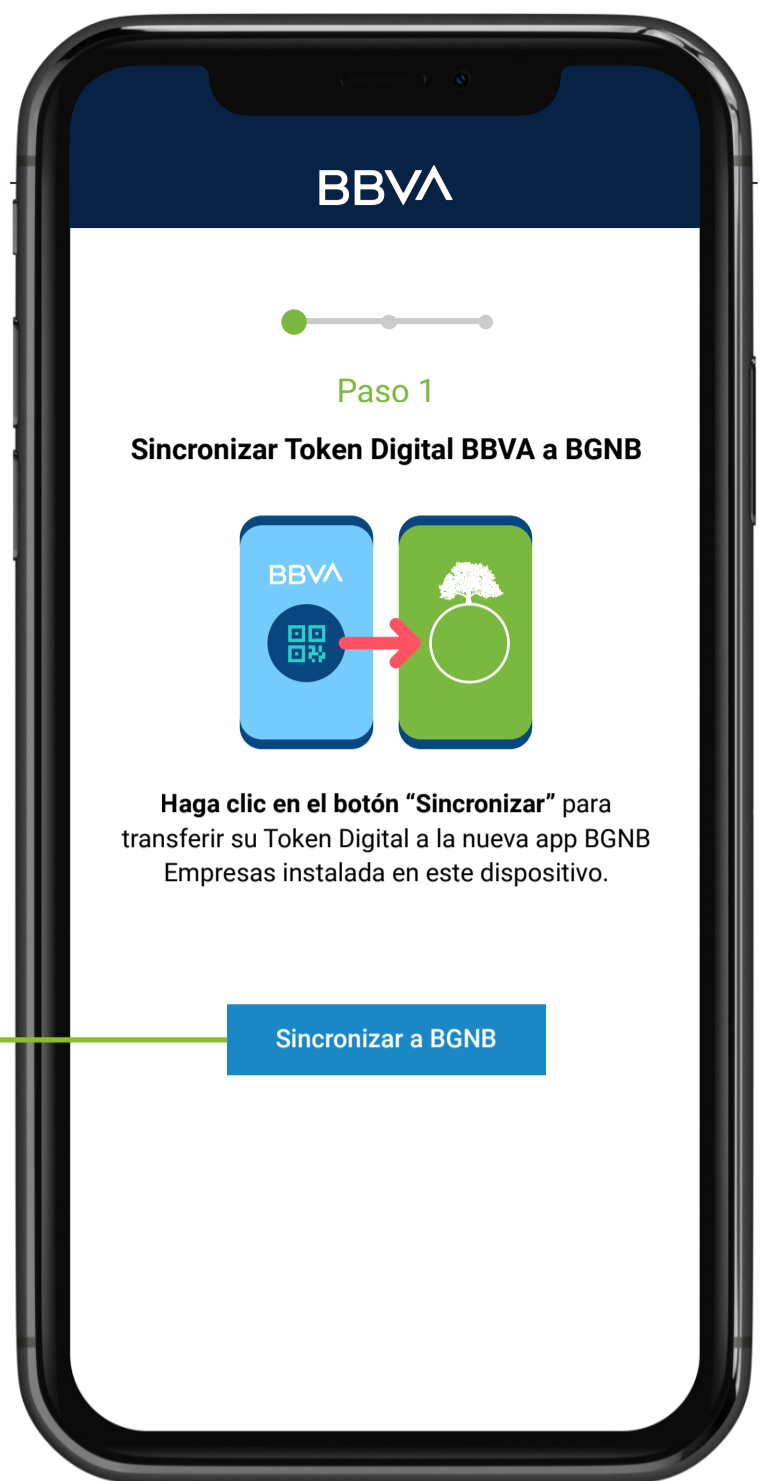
BBVA

Paso 1

Sincronizar Token Digital BBVA a BGNB

BBVA

Haga clic en el botón "Sincronizar" para transferir su Token Digital a la nueva app BGNB Empresas instalada en este dispositivo.

Sincronizar a BGNB